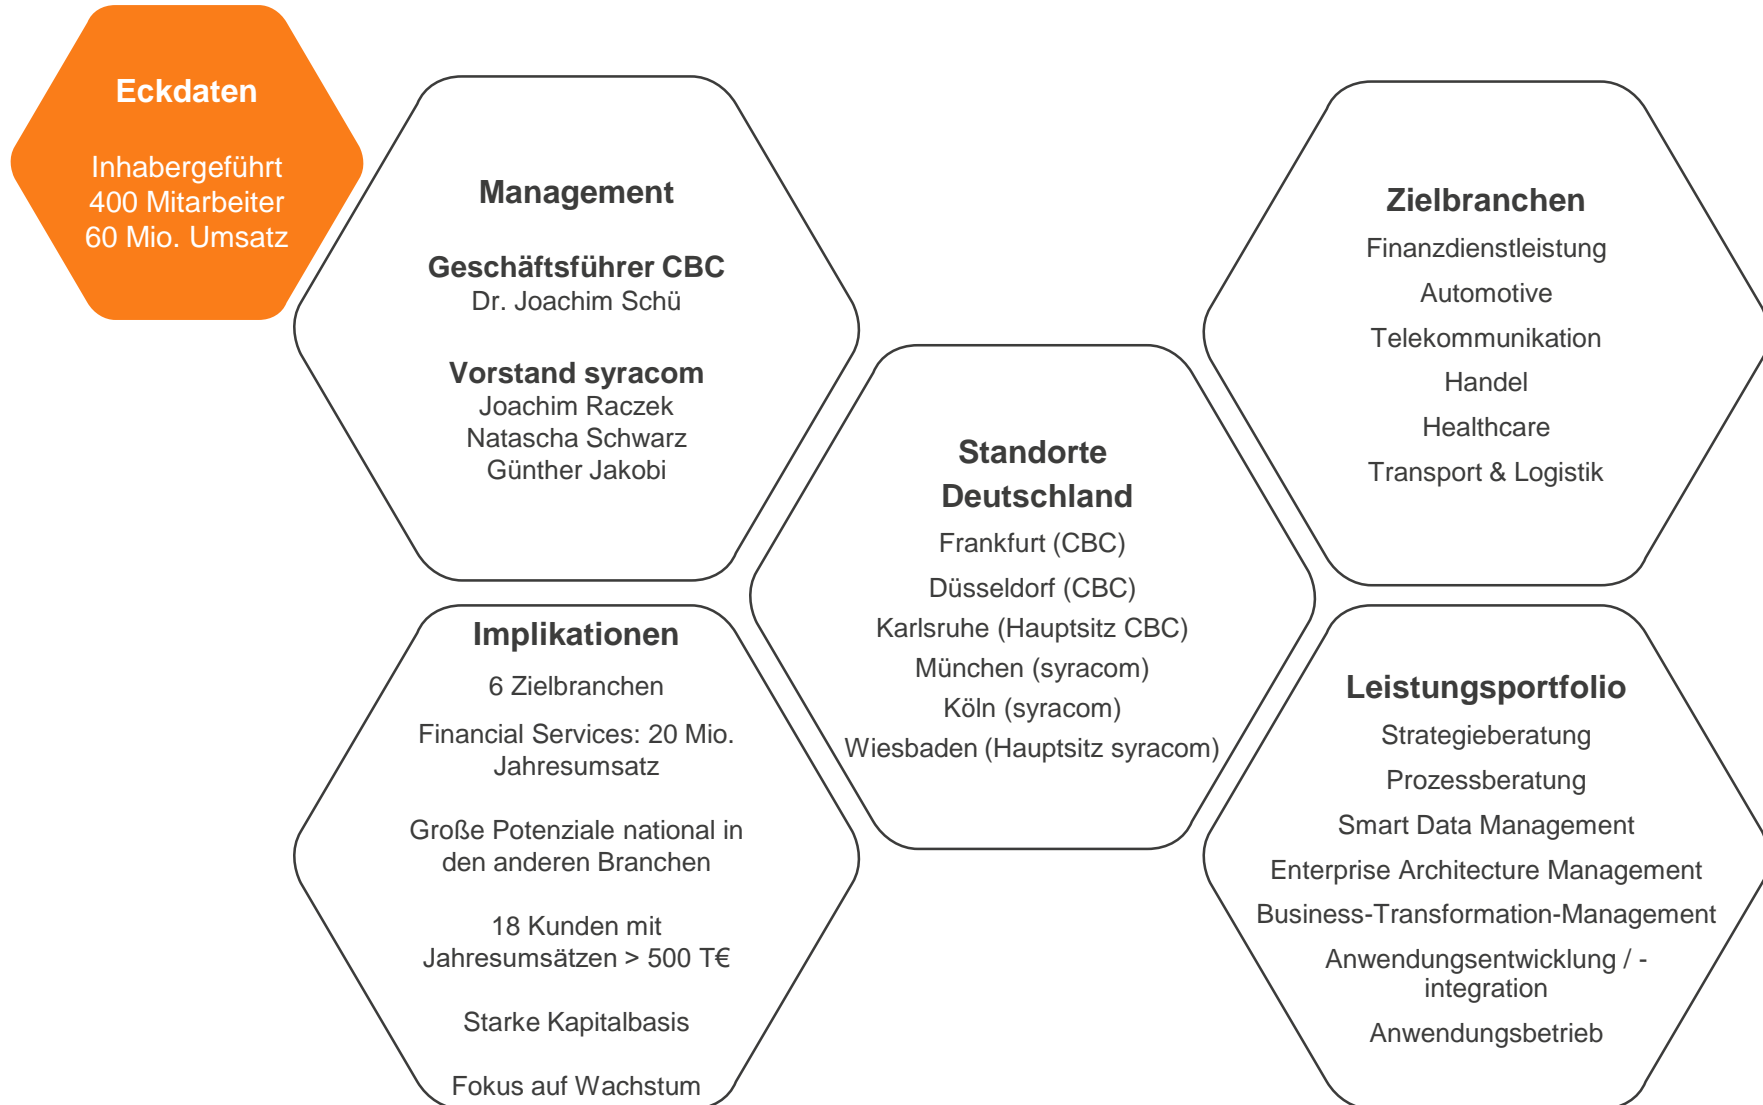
Eckdaten

Inhabergeführt
400 Mitarbeiter
60 Mio. Umsatz

Management

Geschäftsführer CBC
Dr. Joachim Schü

Vorstand syracom
Joachim Raczek
Natascha Schwarz
Günther Jakobi

Zielbranchen
Finanzdienstleistung
Automotive
Telekommunikation
Handel
Healthcare
Transport & Logistik

Standorte Deutschland
Frankfurt (CBC)
Düsseldorf (CBC)
Karlsruhe (Hauptsitz CBC)
München (syracom)
Köln (syracom)
Wiesbaden (Hauptsitz syracom)

Implikationen
6 Zielbranchen
Financial Services: 20 Mio. Jahresumsatz

Große Potenziale national in den anderen Branchen

18 Kunden mit Jahresumsätzen > 500 T€

Starke Kapitalbasis

Fokus auf Wachstum

Leistungsportfolio
Strategieberatung
Prozessberatung
Smart Data Management
Enterprise Architecture Management
Business-Transformation-Management
Anwendungsentwicklung / -integration
Anwendungsbetrieb